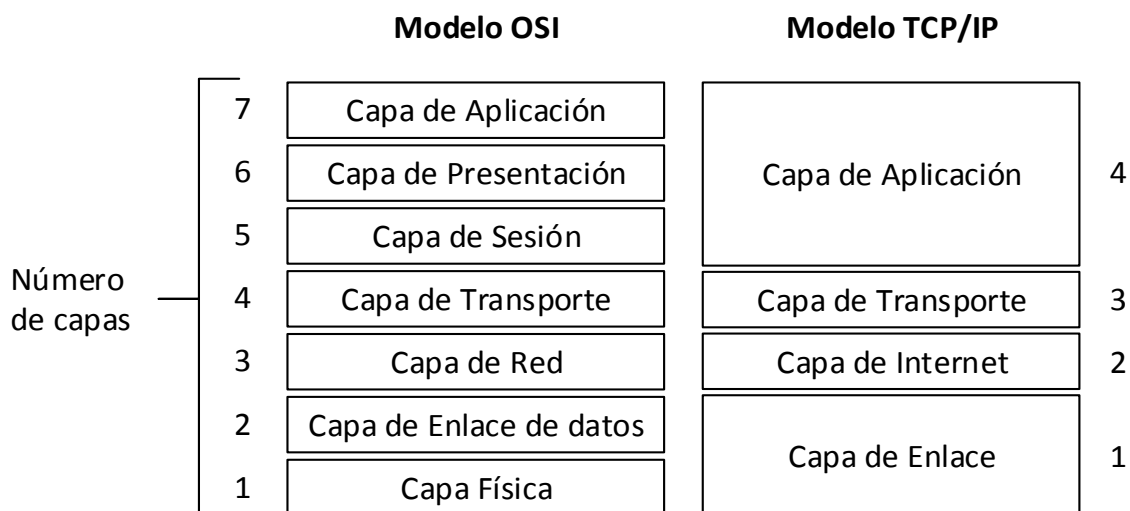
Modelo OSI

Modelo TCP/IP

Número de capas

| | Modelo OSI | Modelo TCP/IP | |
|---|---|---|---|
| 7 | Capa de Aplicación | Capa de Aplicación | 4 |
| 6 | Capa de Presentación | | |
| 5 | Capa de Sesión | | |
| 4 | Capa de Transporte | Capa de Transporte | 3 |
| 3 | Capa de Red | Capa de Internet | 2 |
| 2 | Capa de Enlace de datos | Capa de Enlace | 1 |
| 1 | Capa Física | | |